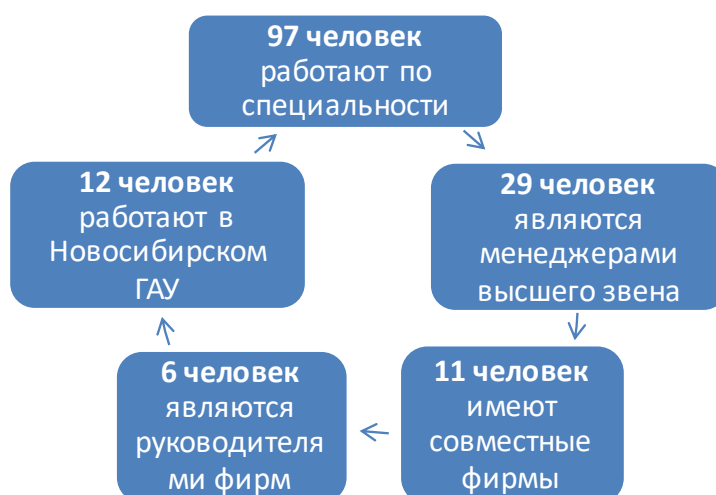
**97 человек** работают по специальности

**29 человек** являются менеджерами высшего звена

**11 человек** имеют совместные фирмы

**6 человек** являются руководителями фирм

**12 человек** работают в Новосибирском ГАУ